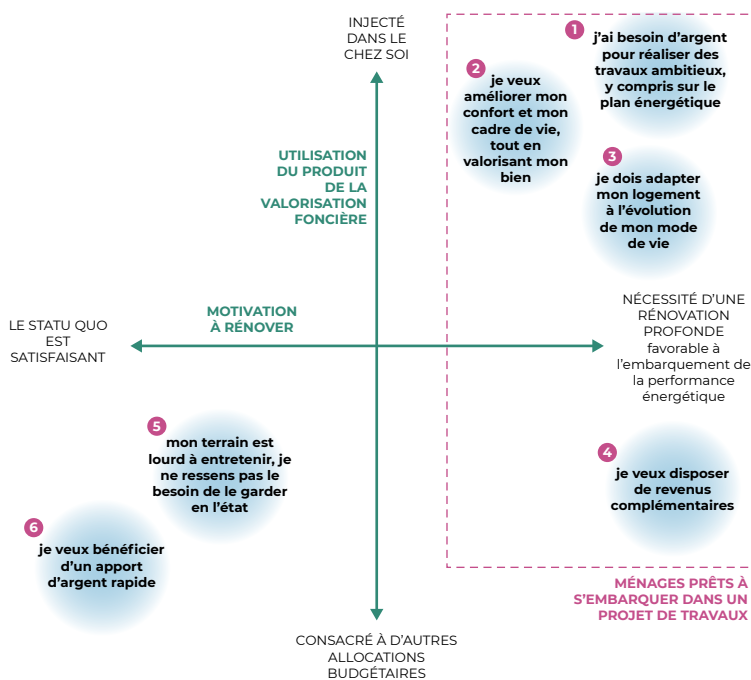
INJECTÉ DANS LE CHEZ SOI

UTILISATION DU PRODUIT DE LA VALORISATION FONCIÈRE

1
j'ai besoin d'argent pour réaliser des travaux ambitieux, y compris sur le plan énergétique

2
je veux améliorer mon confort et mon cadre de vie, tout en valorisant mon bien

3
je dois adapter mon logement à l'évolution de mon mode de vie

LE STATU QUO EST SATISFAISANT

MOTIVATION À RÉNOVER

NÉCESSITÉ D'UNE RÉNOVATION PROFONDE favorable à l'embarquement de la performance énergétique

5
mon terrain est lourd à entretenir, je ne ressens pas le besoin de le garder en l'état

4
je veux disposer de revenus complémentaires

6
je veux bénéficier d'un apport d'argent rapide

MÉNAGES PRÊTS À S'EMBARQUER DANS UN PROJET DE TRAVAUX

CONSACRÉ À D'AUTRES ALLOCATIONS BUDGÉTAIRES